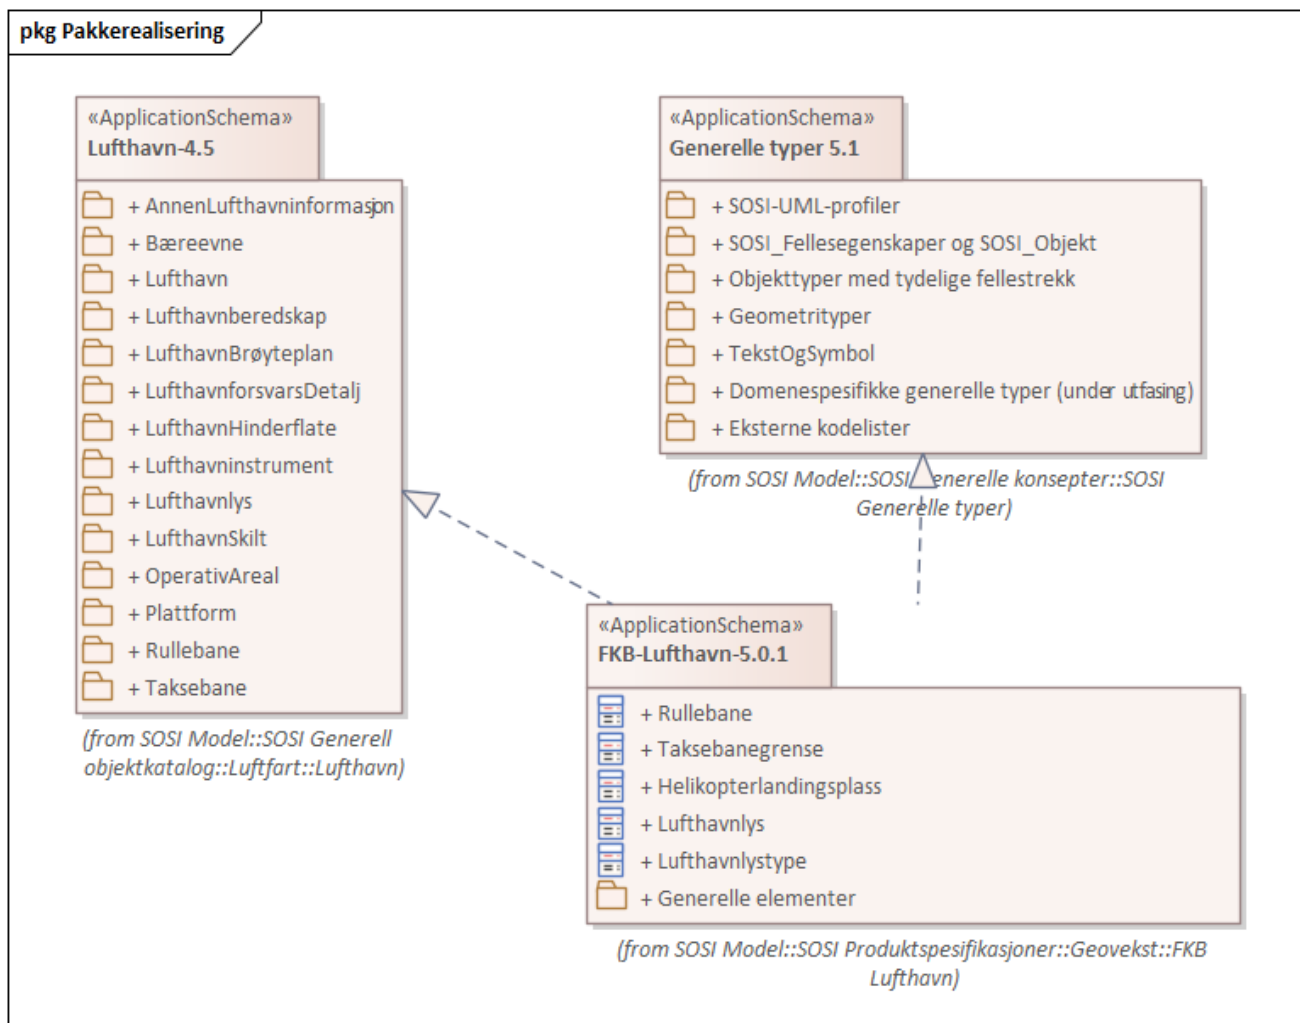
pkg Pakkerealisering

«ApplicationSchema»
Lufthavn-4.5

+ AnnenLufthavninformasjon
+ Bæreevne
+ Lufthavn
+ Lufthavnberedskap
+ LufthavnBrøyteplan
+ LufthavnforsvarsDetalj
+ LufthavnHinderflate
+ Lufthavninstrument
+ Lufthavnlys
+ LufthavnSkilt
+ OperativAreal
+ Plattform
+ Rullebane
+ Taksebane

(from SOSI Model::SOSI Generell objektkatalog::Luftfart::Lufthavn)

«ApplicationSchema»
Generelle typer 5.1

+ SOSI-UML-profiler
+ SOSI_Fellesegenskaper og SOSI_Objekt
+ Objekttyper med tydelige fellestrekk
+ Geometrityper
+ TekstOgSymbol
+ Domenespesifikke generelle typer (under utfasing)
+ Eksterne kodelister

(from SOSI Model::SOSI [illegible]enerelle konsepter::SOSI Generelle typer)

«ApplicationSchema»
FKB-Lufthavn-5.0.1

+ Rullebane
+ Taksebanegrense
+ Helikopterlandingsplass
+ Lufthavnlys
+ Lufthavnlystype
+ Generelle elementer

(from SOSI Model::SOSI Produktspesifikasjoner::Geovekst::FKB Lufthavn)